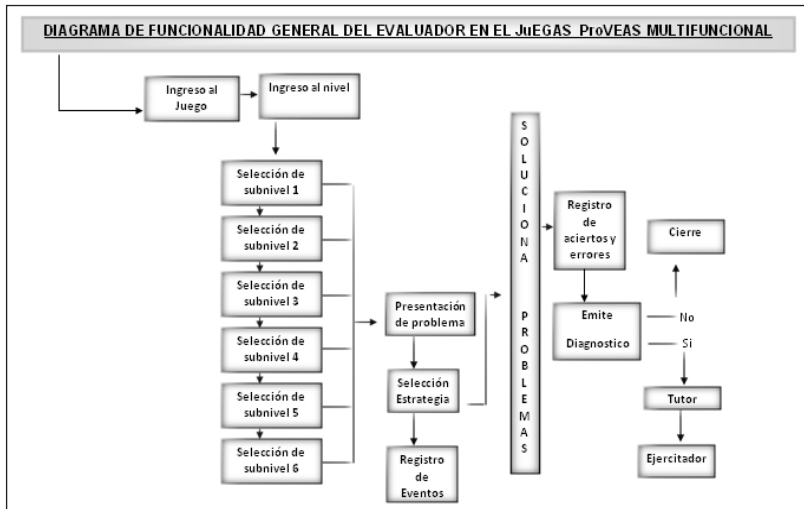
DIAGRAMA DE FUNCIONALIDAD GENERAL DEL EVALUADOR EN EL JuEGAS ProVEAS MULTIFUNCIONAL

Ingreso al Juego

Ingreso al nivel

Selección de subnivel 1

Selección de subnivel 2

Selección de subnivel 3

Selección de subnivel 4

Selección de subnivel 5

Selección de subnivel 6

Presentación de problema

Selección Estrategia

Registro de Eventos

SOLUCIONA PROBLEMAS

Registro de aciertos y errores

Emite Diagnostico

No

Si

Cierre

Tutor

Ejercitador